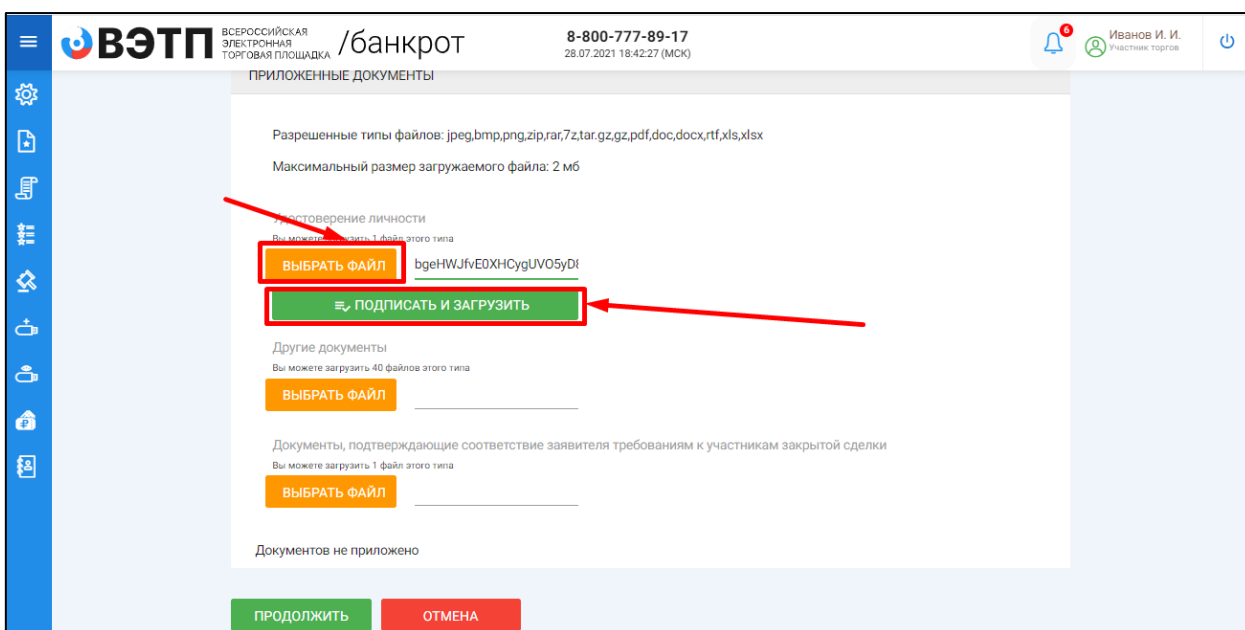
ВЭТП ВСЕРОССИЙСКАЯ ЭЛЕКТРОННАЯ ТОРГОВАЯ ПЛОЩАДКА /банкрот

8-800-777-89-17
28.07.2021 18:42:27 (МСК)

6

Иванов И. И.
Участник торгов

ПРИЛОЖЕННЫЕ ДОКУМЕНТЫ

Разрешенные типы файлов: jpeg,bmp,png,zip,rar,7z,tar.gz,gz,pdf,doc,docx,rtf,xls,xlsx

Максимальный размер загружаемого файла: 2 мб

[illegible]стоверение личности
Вы можете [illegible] 1 файл этого типа

ВЫБРАТЬ ФАЙЛ bgeHWJfvE0XHCygUVO5yD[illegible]

ПОДПИСАТЬ И ЗАГРУЗИТЬ

Другие документы
Вы можете загрузить 40 файлов этого типа

ВЫБРАТЬ ФАЙЛ

Документы, подтверждающие соответствие заявителя требованиям к участникам закрытой сделки
Вы можете загрузить 1 файл этого типа

ВЫБРАТЬ ФАЙЛ

Документов не приложено

ПРОДОЛЖИТЬ ОТМЕНА